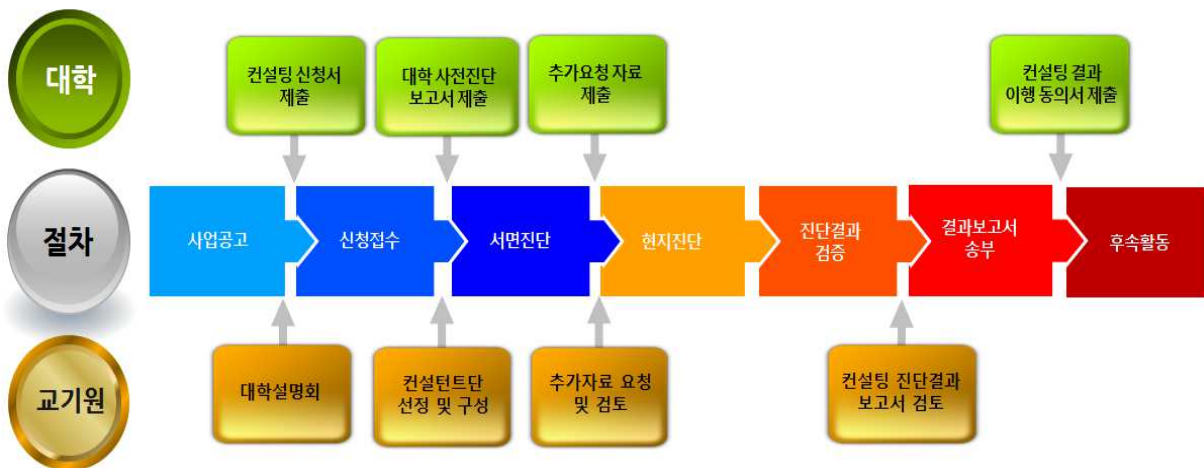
대학

컨설팅 신청서 제출

대학 사전진단 보고서 제출

추가요청 자료 제출

컨설팅 결과 이행 동의서 제출

절차

사업공고

신청접수

서면진단

현지진단

진단결과 검증

결과보고서 송부

후속활동

교기원

대학설명회

컨설턴트단 선정 및 구성

추가자료 요청 및 검토

컨설팅 진단결과 보고서 검토